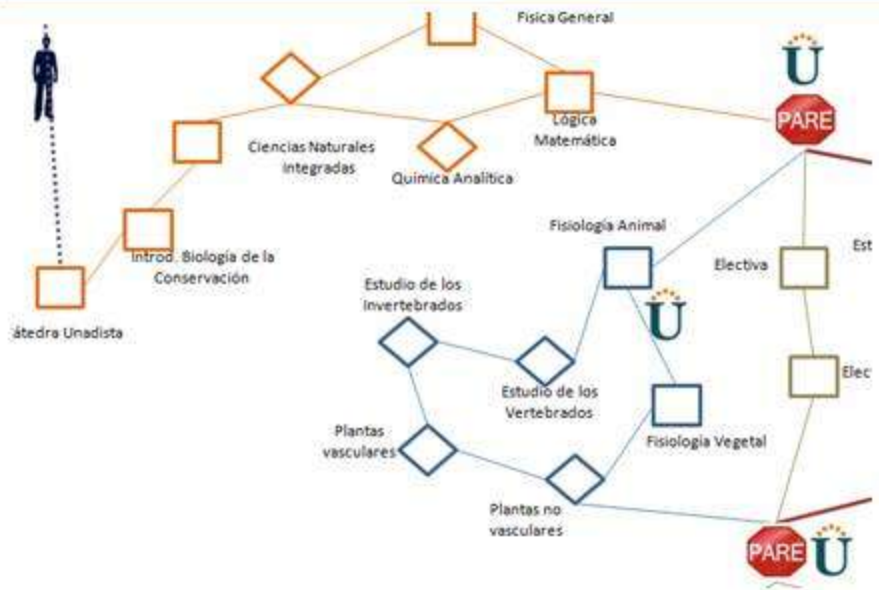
Física General

U

PARE

Ciencias Naturales Integradas

Lógica Matemática

Química Analítica

Introd. Biología de la Conservación

átedra Unadista

Fisiología Animal

Est

Electiva

Estudio de los Invertebrados

U

Estudio de los Vertebrados

Elec

Plantas vasculares

Fisiología Vegetal

Plantas no vasculares

PARE

U